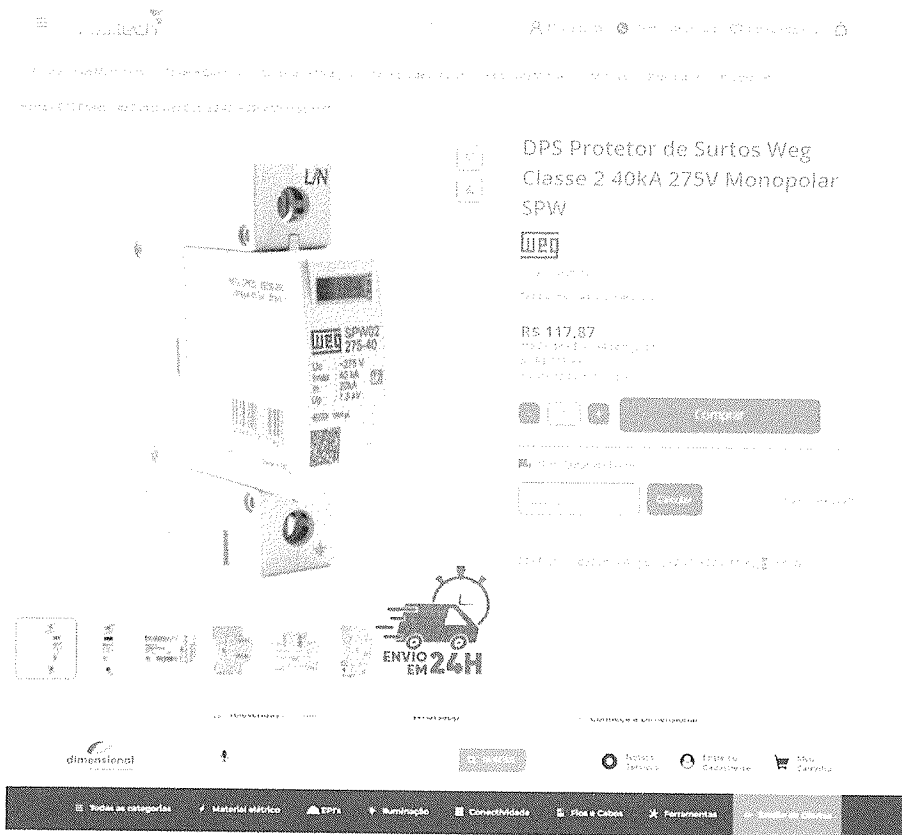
DPS Protetor de Surtos Weg Classe 2 40kA 275V Monopolar SPW

WEG

R$ 117,87

Comprar

Calcular

L/N

WEG SPW02 275-40

ENVIO EM 24H

dimensional

Todas as categorias
Material elétrico
EPI's
Iluminação
Conectividade
Fios e Cabos
Ferramentas